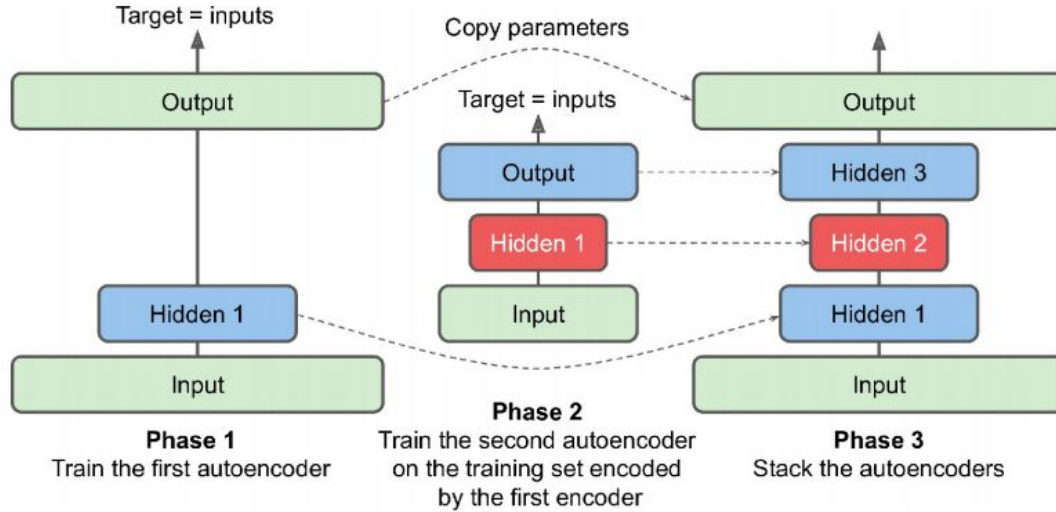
Target = inputs

Copy parameters

Output

Target = inputs

Output

Output

Hidden 3

Hidden 1

Hidden 2

Input

Hidden 1

Hidden 1

Input

Input

Phase 1
Train the first autoencoder

Phase 2
Train the second autoencoder on the training set encoded by the first encoder

Phase 3
Stack the autoencoders